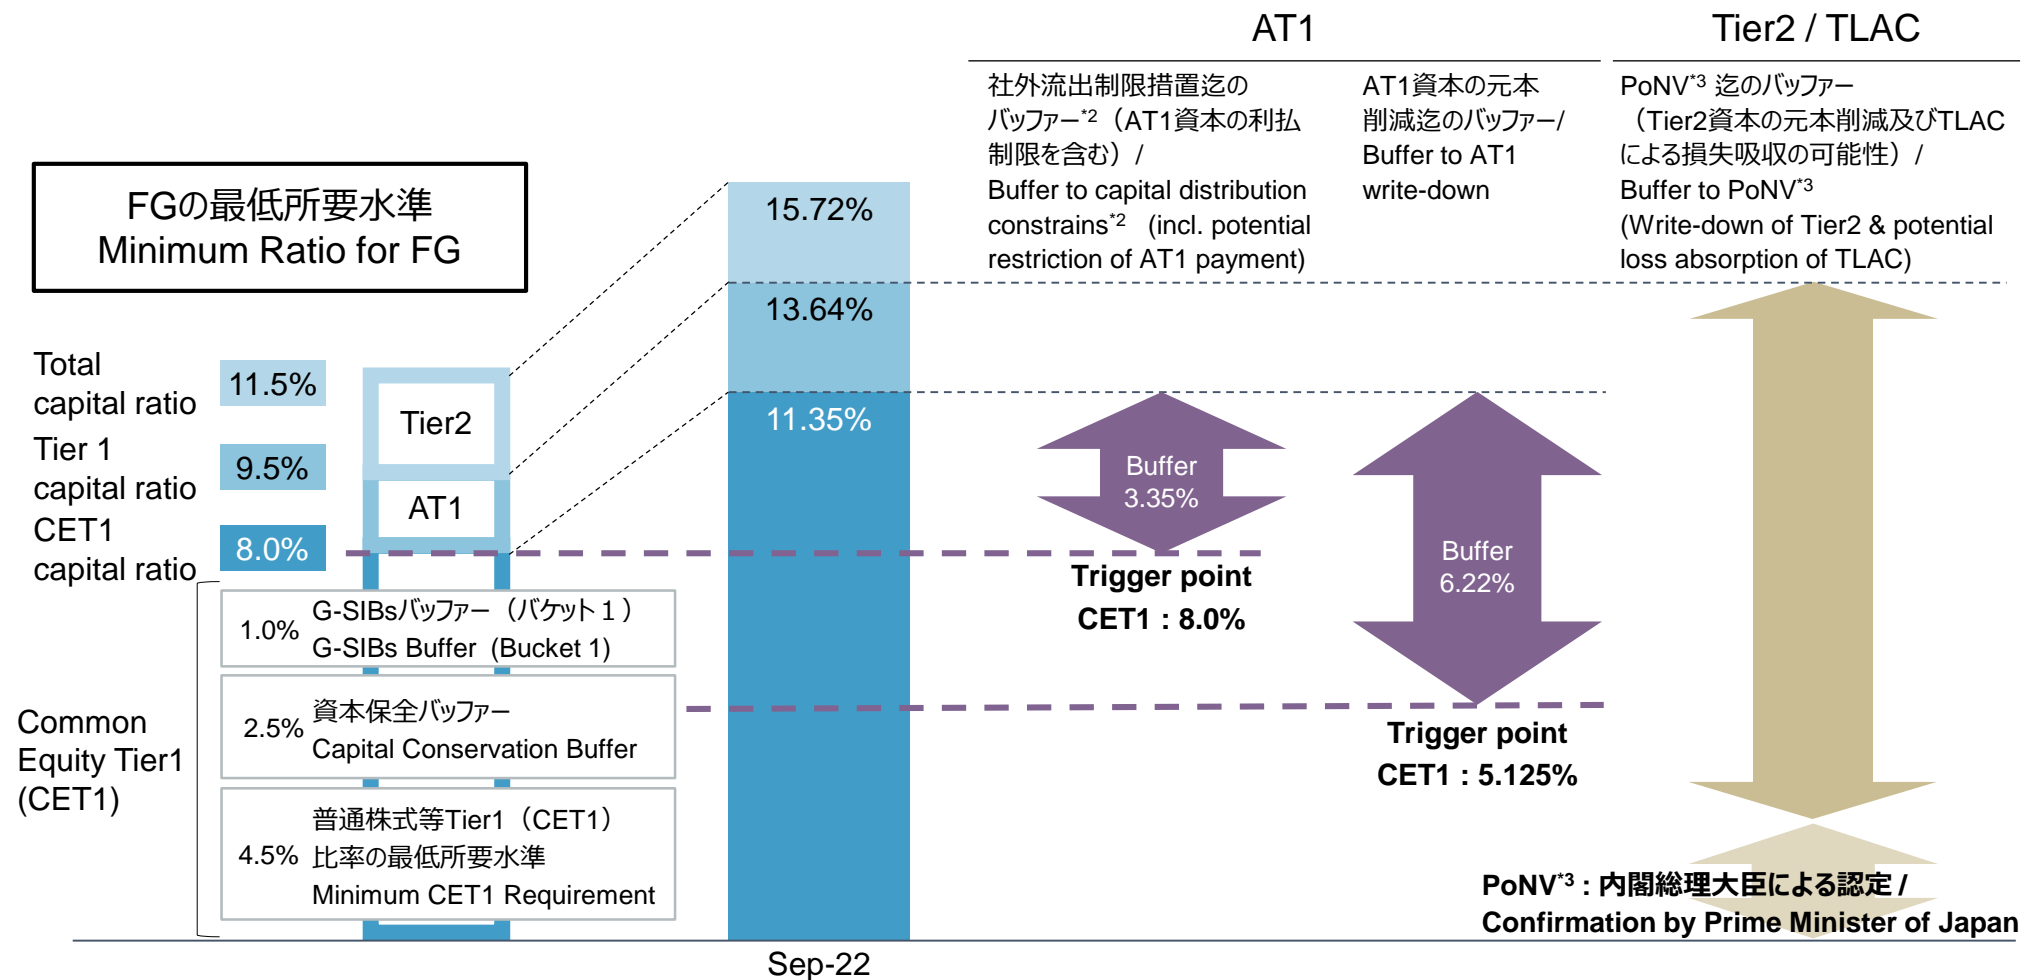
AT1

Tier2 / TLAC

社外流出制限措置迄のバッファー*2（AT1資本の利払制限を含む）/ Buffer to capital distribution constrains*2 (incl. potential restriction of AT1 payment)

AT1資本の元本削減迄のバッファー/ Buffer to AT1 write-down

PoNV*3 迄のバッファー（Tier2資本の元本削減及びTLACによる損失吸収の可能性）/ Buffer to PoNV*3 (Write-down of Tier2 & potential loss absorption of TLAC)

FGの最低所要水準
Minimum Ratio for FG

Total capital ratio
11.5%

Tier 1 capital ratio
9.5%

CET1 capital ratio
8.0%

Tier2

AT1

15.72%

13.64%

11.35%

Buffer 3.35%

Trigger point
CET1 : 8.0%

Buffer 6.22%

Trigger point
CET1 : 5.125%

1.0% G-SIBsバッファー（バケット１）
G-SIBs Buffer (Bucket 1)

2.5% 資本保全バッファー
Capital Conservation Buffer

4.5% 普通株式等Tier1（CET1）比率の最低所要水準
Minimum CET1 Requirement

Common Equity Tier1 (CET1)

PoNV*3 : 内閣総理大臣による認定 / Confirmation by Prime Minister of Japan

Sep-22